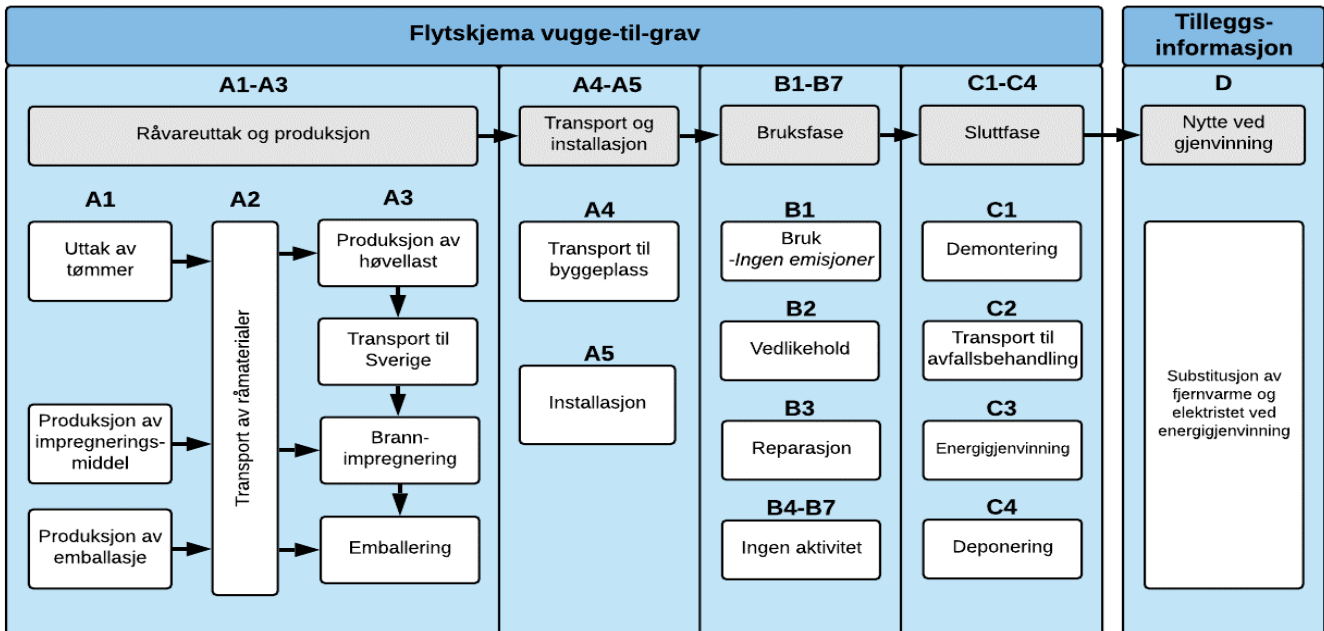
Flytskjema vugge-til-grav

Tilleggs-informasjon

A1-A3

Råvareuttak og produksjon

A1

Uttak av tømmer

Produksjon av impregnerings-middel

Produksjon av emballasje

A2

Transport av råmaterialer

A3

Produksjon av høvellast

Transport til Sverige

Brann-impregnering

Emballering

A4-A5

Transport og installasjon

A4

Transport til byggeplass

A5

Installasjon

B1-B7

Bruksfase

B1

Bruk -Ingen emisjoner

B2

Vedlikehold

B3

Reparasjon

B4-B7

Ingen aktivitet

C1-C4

Sluttfase

C1

Demontering

C2

Transport til avfallsbehandling

C3

Energigjenvinning

C4

Deponering

D

Nytte ved gjenvinning

Substitusjon av fjernvarme og elektristet ved energigjenvinning